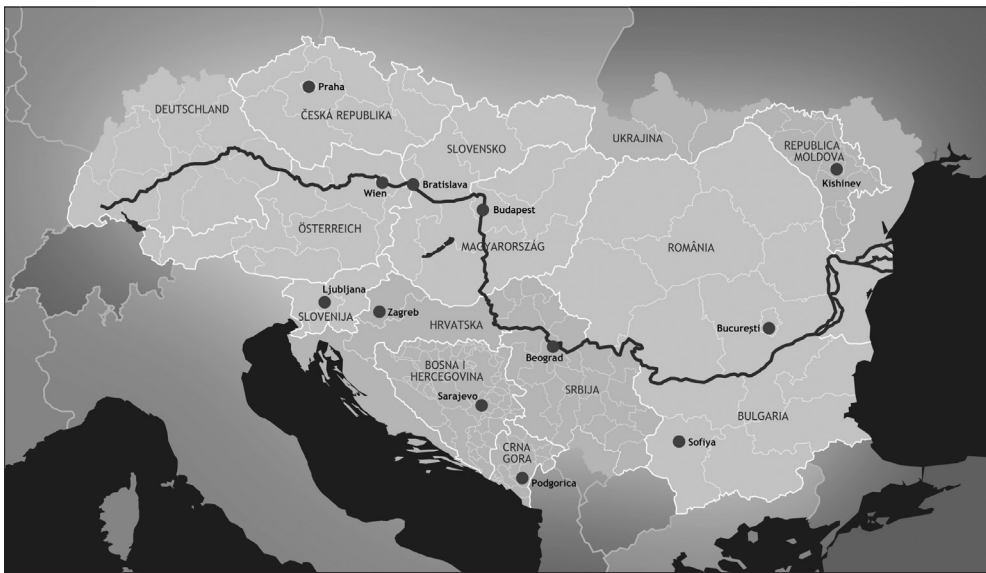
Praha
DEUTSCHLAND
ČESKÁ REPUBLIKA
SLOVENSKO
UKRAJINA
REPUBLICA MOLDOVA
Kishinev
Wien
Bratislava
Budapest
ÖSTERREICH
MAGYARORSZÁG
ROMÂNIA
Ljubljana
SLOVENIJA
Zagreb
HRVATSKA
București
Beograd
BOSNA I HERCEGOVINA
SRBIJA
Sarajevo
BULGARIA
Sofiya
CRNA GORA
Podgorica